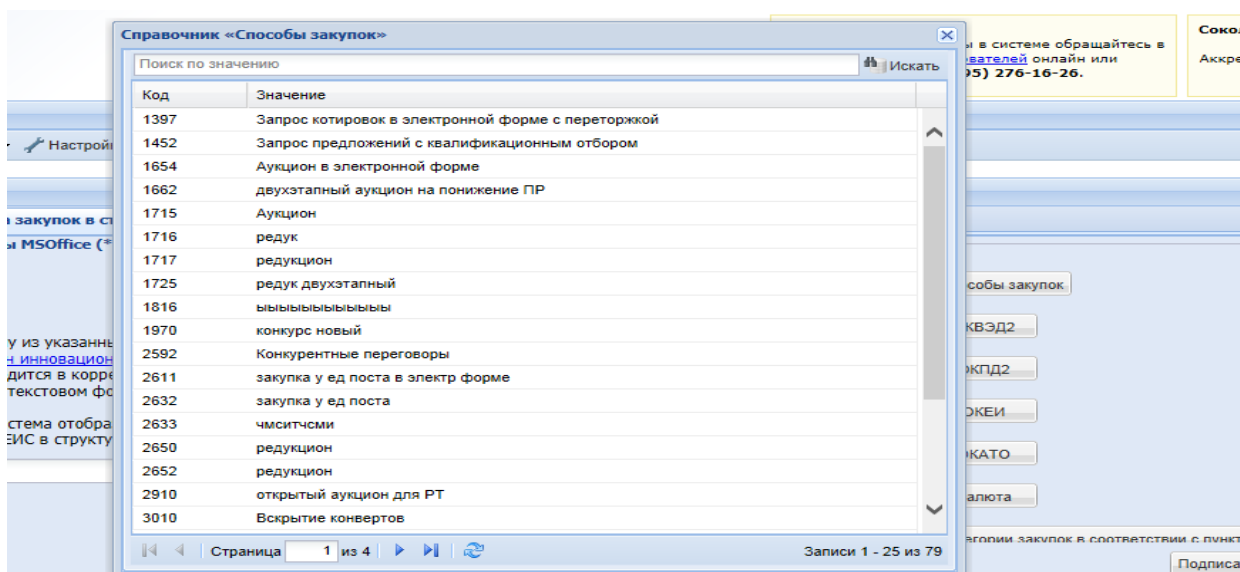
Справочник «Способы закупок»

Поиск по значению
Искать

| Код | Значение |
|---|---|
| 1397 | Запрос котировок в электронной форме с переторжкой |
| 1452 | Запрос предложений с квалификационным отбором |
| 1654 | Аукцион в электронной форме |
| 1662 | двухэтапный аукцион на понижение ПР |
| 1715 | Аукцион |
| 1716 | редук |
| 1717 | редукцион |
| 1725 | редук двухэтапный |
| 1816 | ыыыыыыыыыыыы |
| 1970 | конкурс новый |
| 2592 | Конкурентные переговоры |
| 2611 | закупка у ед поста в электр форме |
| 2632 | закупка у ед поста |
| 2633 | чмситчсми |
| 2650 | редукцион |
| 2652 | редукцион |
| 2910 | открытый аукцион для РТ |
| 3010 | Вскрытие конвертов |

Страница 1 из 4
Записи 1 - 25 из 79

ы в системе обращайтесь в
ователей онлайн или
95) 276-16-26.

Соко
Аккре

Настрой
закупок в с
ы MSOffice (*
у из указанн
н инновацион
дится в корре
текстовом ф
стема отобра
ЕИС в структу

собы закупок
КВЭД2
КПД2
ОКЕИ
КАТО
алюта
егории закупок в соответствии с пункт
Подписа